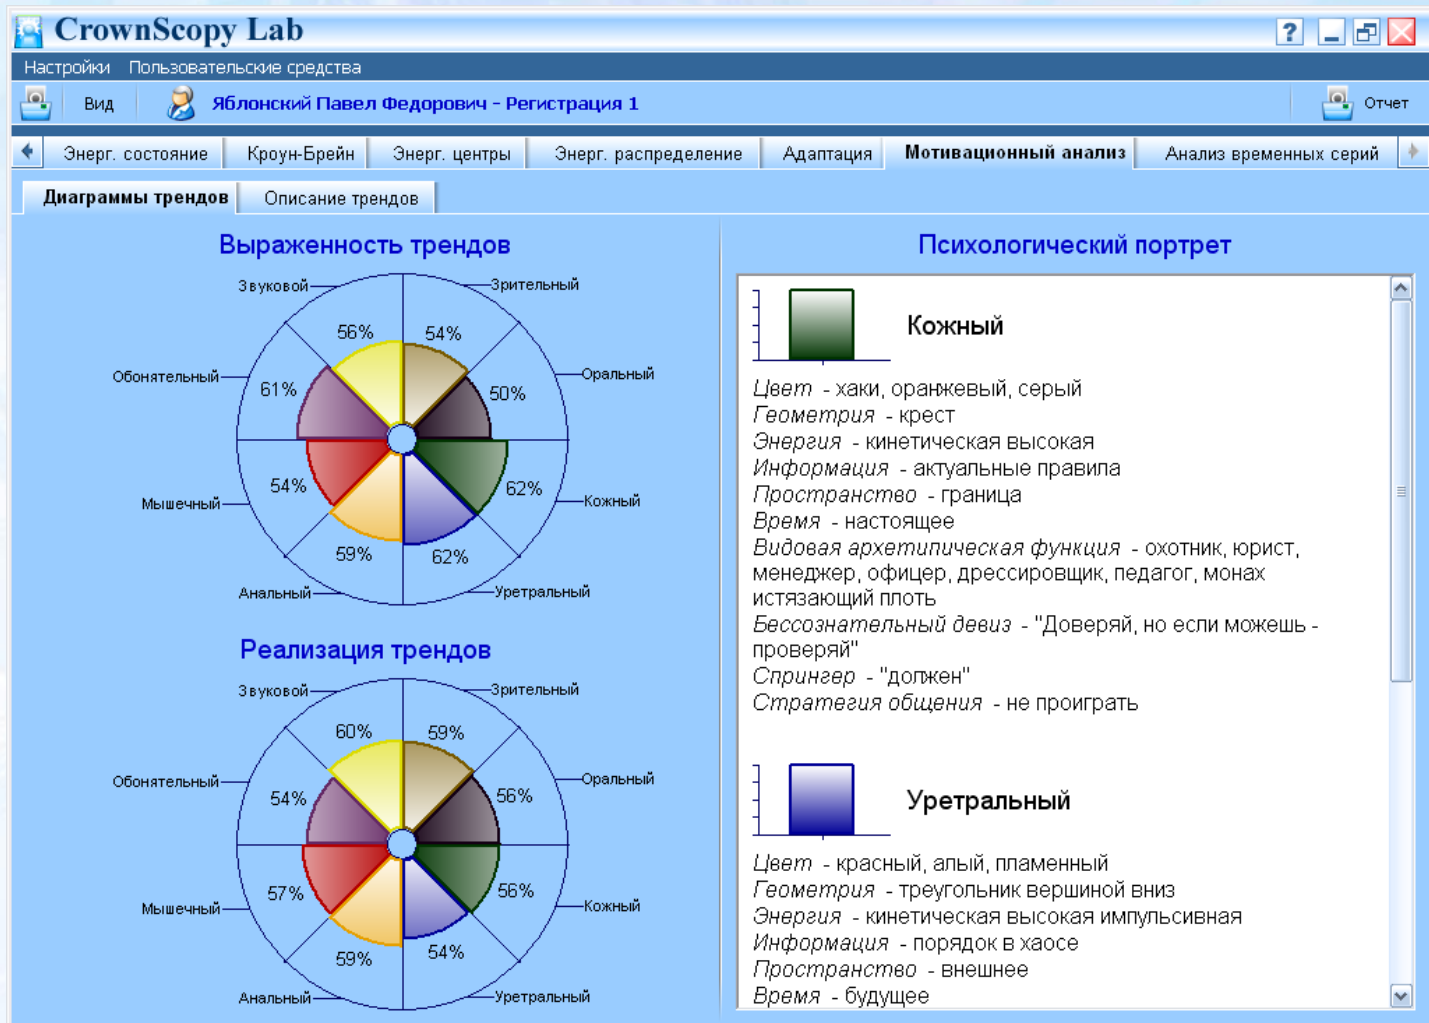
CrownScopy Lab

Настройки Пользовательские средства

Вид Яблонский Павел Федорович - Регистрация 1 Отчет

Энерг. состояние | Кроун-Брейн | Энерг. центры | Энерг. распределение | Адаптация | Мотивационный анализ | Анализ временных серий

Диаграммы трендов | Описание трендов

Выраженность трендов

Звуковой Зрительный Оральный Обонятельный Кожный Мышечный Анальный Уретральный

56% 54% 50% 61% 62% 54% 59% 62%

Реализация трендов

Звуковой Зрительный Оральный Обонятельный Кожный Мышечный Анальный Уретральный

60% 59% 56% 54% 56% 57% 59% 54%

Психологический портрет

Кожный

Цвет - хаки, оранжевый, серый
Геометрия - крест
Энергия - кинетическая высокая
Информация - актуальные правила
Пространство - граница
Время - настоящее
Видовая архетипическая функция - охотник, юрист, менеджер, офицер, дрессировщик, педагог, монах истязающий плоть
Бессознательный девиз - "Доверяй, но если можешь - проверяй"
Спрингер - "должен"
Стратегия общения - не проиграть

Уретральный

Цвет - красный, алый, пламенный
Геометрия - треугольник вершиной вниз
Энергия - кинетическая высокая импульсивная
Информация - порядок в хаосе
Пространство - внешнее
Время - будущее